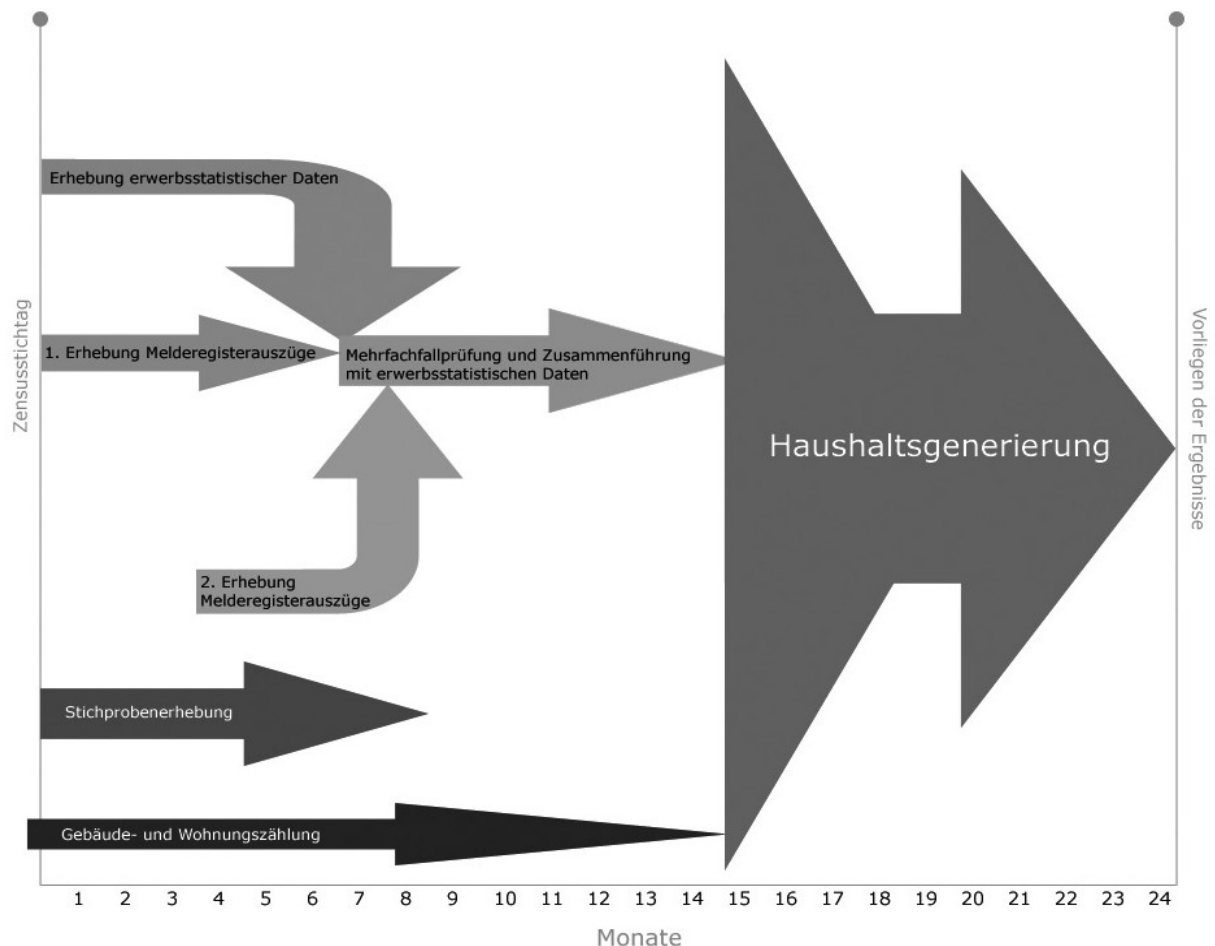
Zensusstichtag

Erhebung erwerbsstatistischer Daten

1. Erhebung Melderegisterauszüge

Mehrfachfallprüfung und Zusammenführung mit erwerbsstatistischen Daten

2. Erhebung Melderegisterauszüge

Stichprobenerhebung

Gebäude- und Wohnungszählung

Haushaltsgenerierung

Vorliegen der Ergebnisse

1 2 3 4 5 6 7 8 9 10 11 12 13 14 15 16 17 18 19 20 21 22 23 24

Monate